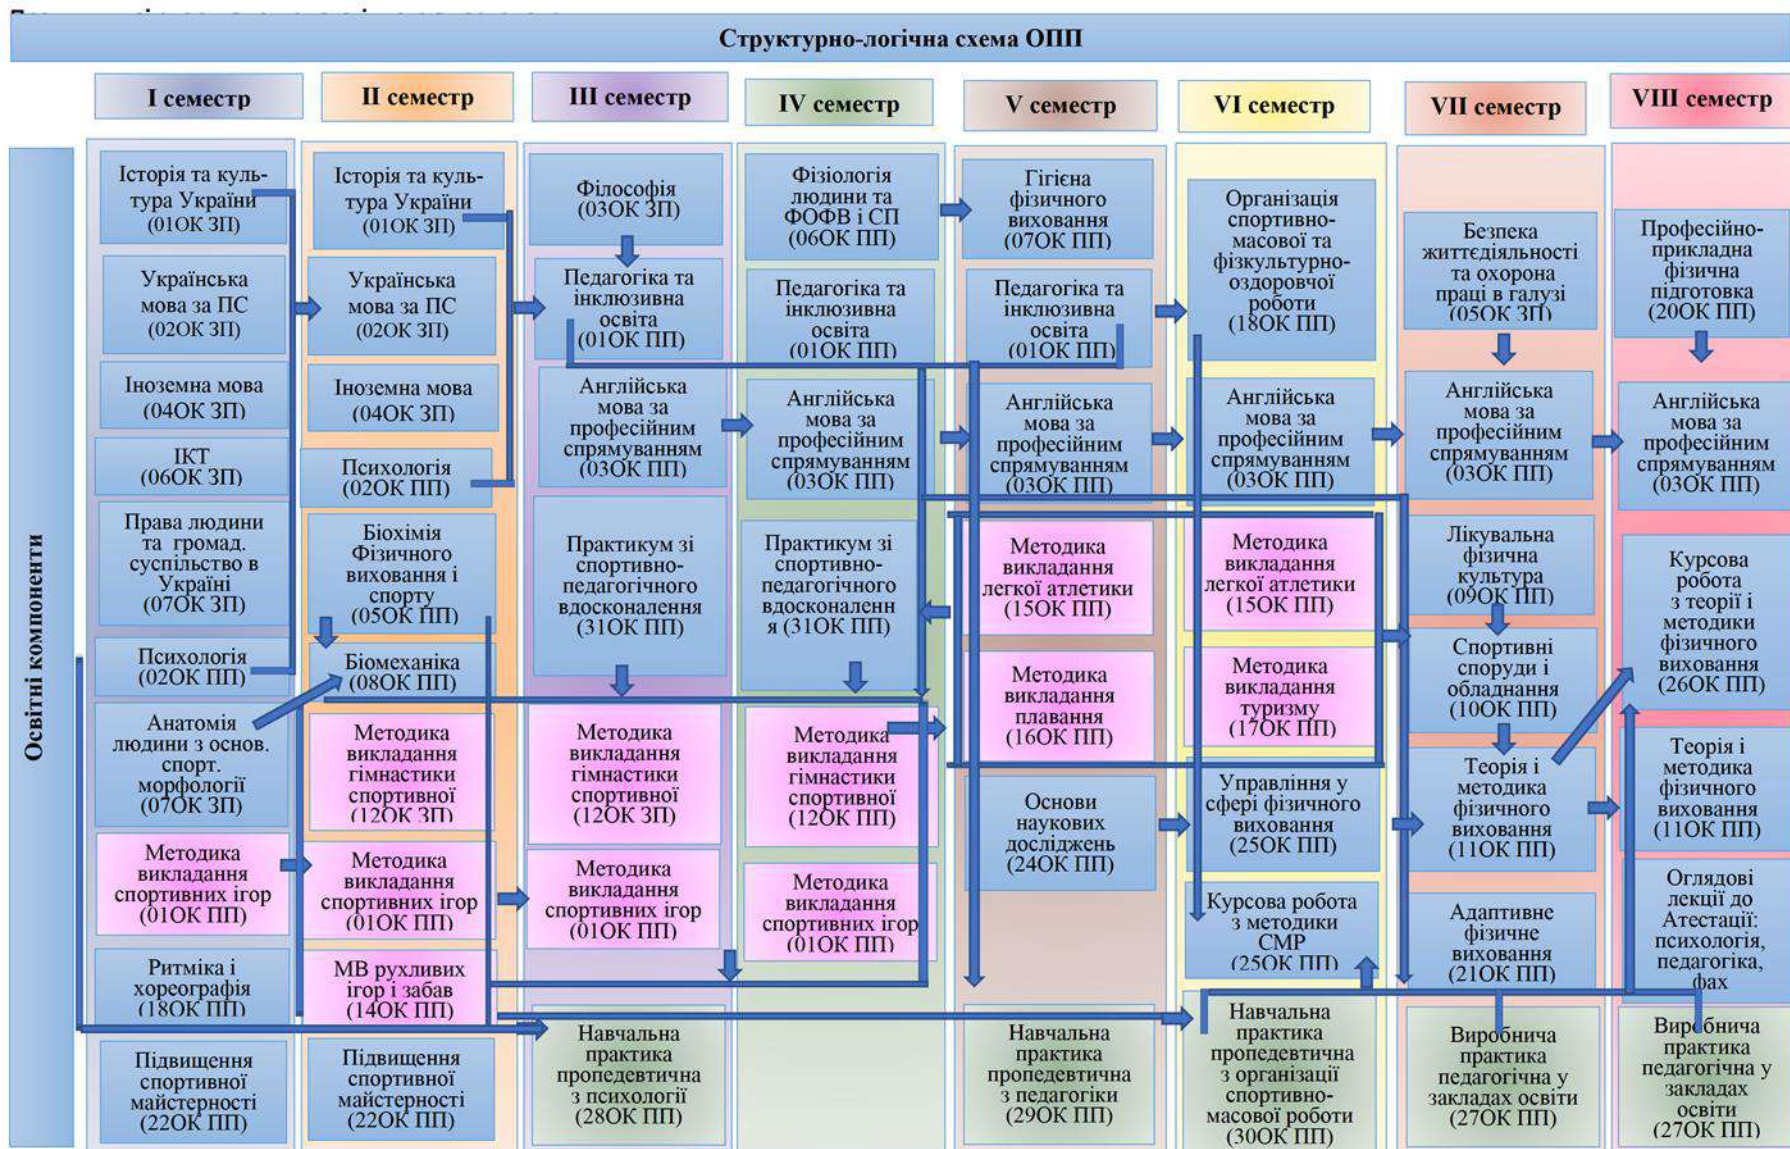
Структурно-логічна схема ОПП

Освітні компоненти

I семестр

Історія та культура України (01ОК ЗП)

Українська мова за ПС (02ОК ЗП)

Іноземна мова (04ОК ЗП)

ІКТ (06ОК ЗП)

Права людини та громад. суспільство в Україні (07ОК ЗП)

Психологія (02ОК ПП)

Анатомія людини з основ. спорт. морфології (07ОК ЗП)

Методика викладання спортивних ігор (01ОК ПП)

Ритміка і хореографія (18ОК ПП)

Підвищення спортивної майстерності (22ОК ПП)

II семестр

Історія та культура України (01ОК ЗП)

Українська мова за ПС (02ОК ЗП)

Іноземна мова (04ОК ЗП)

Психологія (02ОК ПП)

Біохімія Фізичного виховання і спорту (05ОК ПП)

Біомеханіка (08ОК ПП)

Методика викладання гімнастики спортивної (12ОК ЗП)

Методика викладання спортивних ігор (01ОК ПП)

МВ рухливих ігор і забав (14ОК ПП)

Підвищення спортивної майстерності (22ОК ПП)

III семестр

Філософія (03ОК ЗП)

Педагогіка та інклюзивна освіта (01ОК ПП)

Англійська мова за професійним спрямуванням (03ОК ПП)

Практикум зі спортивно-педагогічного вдосконалення (31ОК ПП)

Методика викладання гімнастики спортивної (12ОК ЗП)

Методика викладання спортивних ігор (01ОК ПП)

Навчальна практика пропедевтична з психології (28ОК ПП)

IV семестр

Фізіологія людини та ФОФВ і СП (06ОК ПП)

Педагогіка та інклюзивна освіта (01ОК ПП)

Англійська мова за професійним спрямуванням (03ОК ПП)

Практикум зі спортивно-педагогічного вдосконаленн я (31ОК ПП)

Методика викладання гімнастики спортивної (12ОК ПП)

Методика викладання спортивних ігор (01ОК ПП)

V семестр

Гігієна фізичного виховання (07ОК ПП)

Педагогіка та інклюзивна освіта (01ОК ПП)

Англійська мова за професійним спрямуванням (03ОК ПП)

Методика викладання легкої атлетики (15ОК ПП)

Методика викладання плавання (16ОК ПП)

Основи наукових досліджень (24ОК ПП)

Навчальна практика пропедевтична з педагогіки (29ОК ПП)

VI семестр

Організація спортивно-масової та фізкультурно-оздоровчої роботи (18ОК ПП)

Англійська мова за професійним спрямуванням (03ОК ПП)

Методика викладання легкої атлетики (15ОК ПП)

Методика викладання туризму (17ОК ПП)

Управління у сфері фізичного виховання (25ОК ПП)

Курсова робота з методики СМР (25ОК ПП)

Навчальна практика пропедевтична з організації спортивно-масової роботи (30ОК ПП)

VII семестр

Безпека життєдіяльності та охорона праці в галузі (05ОК ЗП)

Англійська мова за професійним спрямуванням (03ОК ПП)

Лікувальна фізична культура (09ОК ПП)

Спортивні споруди і обладнання (10ОК ПП)

Теорія і методика фізичного виховання (11ОК ПП)

Адаптивне фізичне виховання (21ОК ПП)

Виробнича практика педагогічна у закладах освіти (27ОК ПП)

VIII семестр

Професійно-прикладна фізична підготовка (20ОК ПП)

Англійська мова за професійним спрямуванням (03ОК ПП)

Курсова робота з теорії і методики фізичного виховання (26ОК ПП)

Теорія і методика фізичного виховання (11ОК ПП)

Оглядові лекції до Атестації: психологія, педагогіка, фах

Виробнича практика педагогічна у закладах освіти (27ОК ПП)